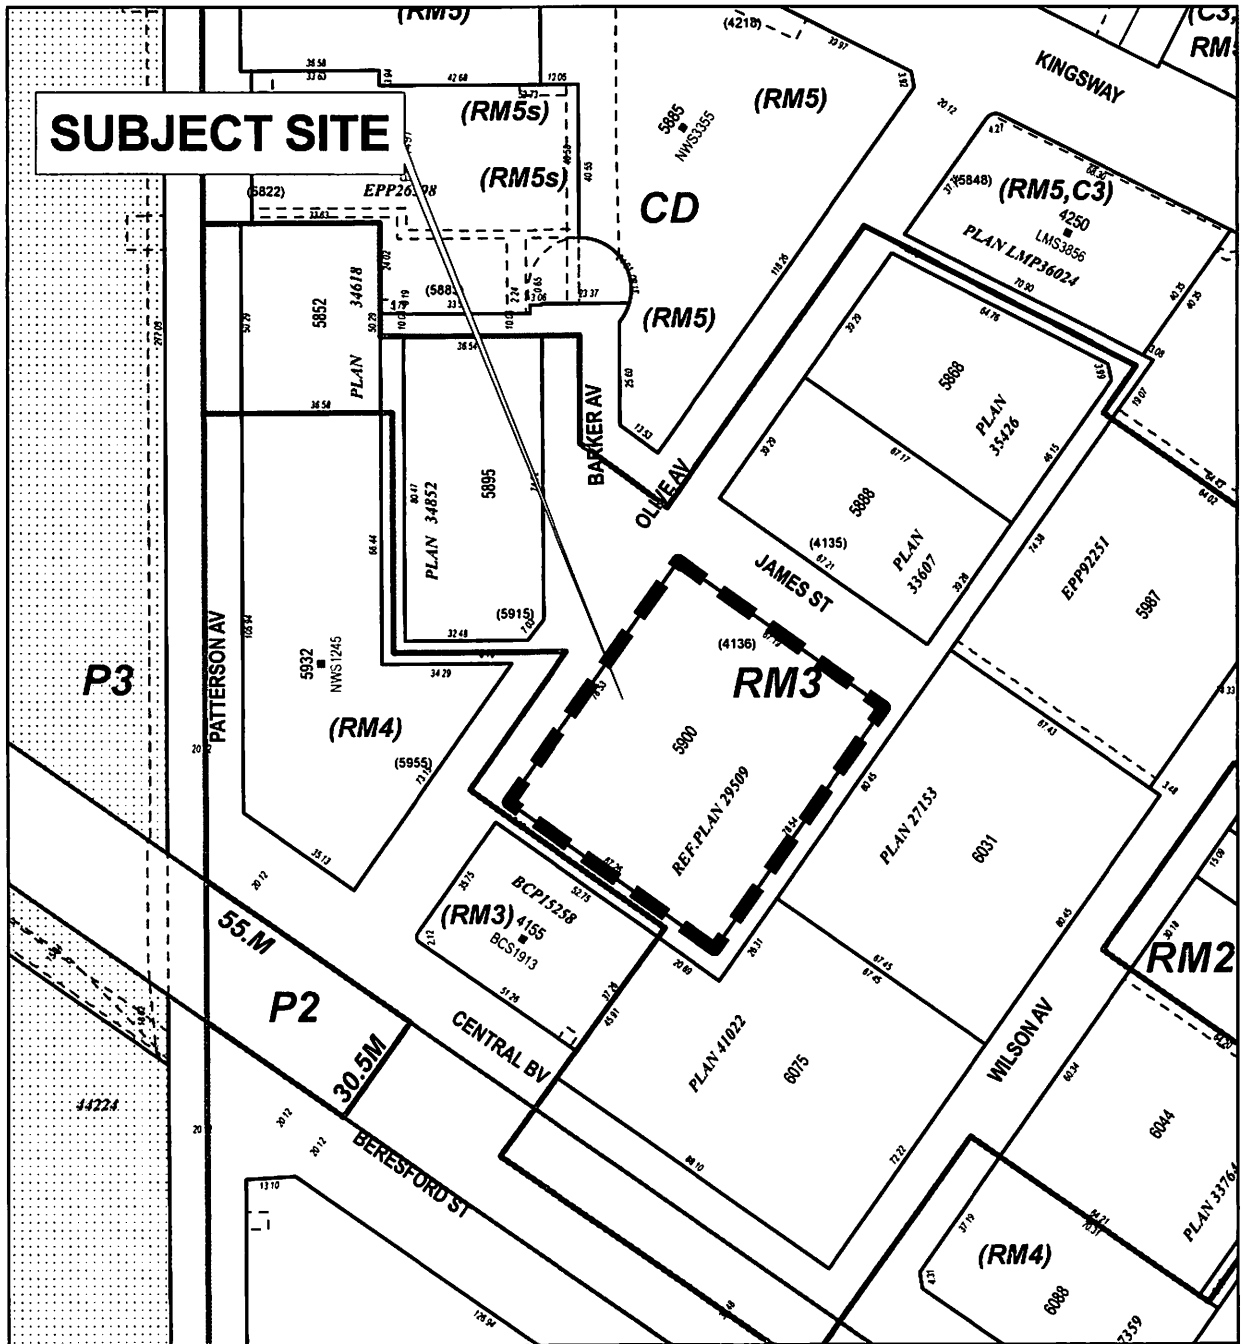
(RM5)
(4218)
(C3,
RM
KINGSWAY
SUBJECT SITE
(RM5s)
(RM5s)
5885
NWS3355
(RM5)
CD
(5822)
EPP26198
(5848)
(RM5,C3)
4250
LMS3856
PLAN LMP36024
(RM5)
5852
PLAN 34618
BARKER AV
OLIVE AV
5868
PLAN 35426
5895
PLAN 34852
5888
PLAN 33607
(4135)
JAMES ST
EPP92251
5987
(5915)
(4136)
RM3
P3
PATTERSON AV
5932
NWS1245
(RM4)
(5955)
5900
REF.PLAN 29509
PLAN 27153
6031
BCP15258
(RM3) 4155
BCS1913
55.M
P2
30.5M
CENTRAL BV
PLAN 41022
6075
WILSON AV
RM2
6044
PLAN 3376
44224
BERESFORD ST
(RM4)
6088
7359